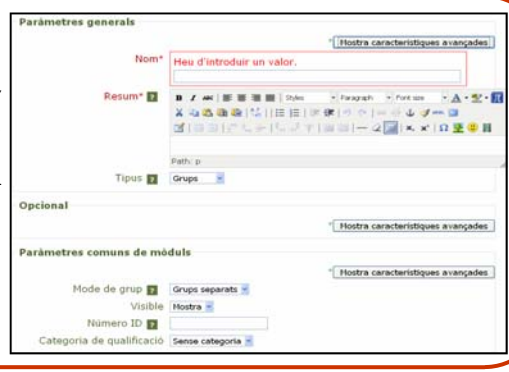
Paràmetres generals

Mostra característiques avançades

Nom* Heu d'introduir un valor.

Resum* ? B I ABC Styles Paragraph Font size

Path: p

Tipus ? Grups

Opcional

Mostra característiques avançades

Paràmetres comuns de mòduls

Mostra característiques avançades

Mode de grup ? Grups separats

Visible Mostra

Número ID ?

Categoria de qualificació Sense categoria